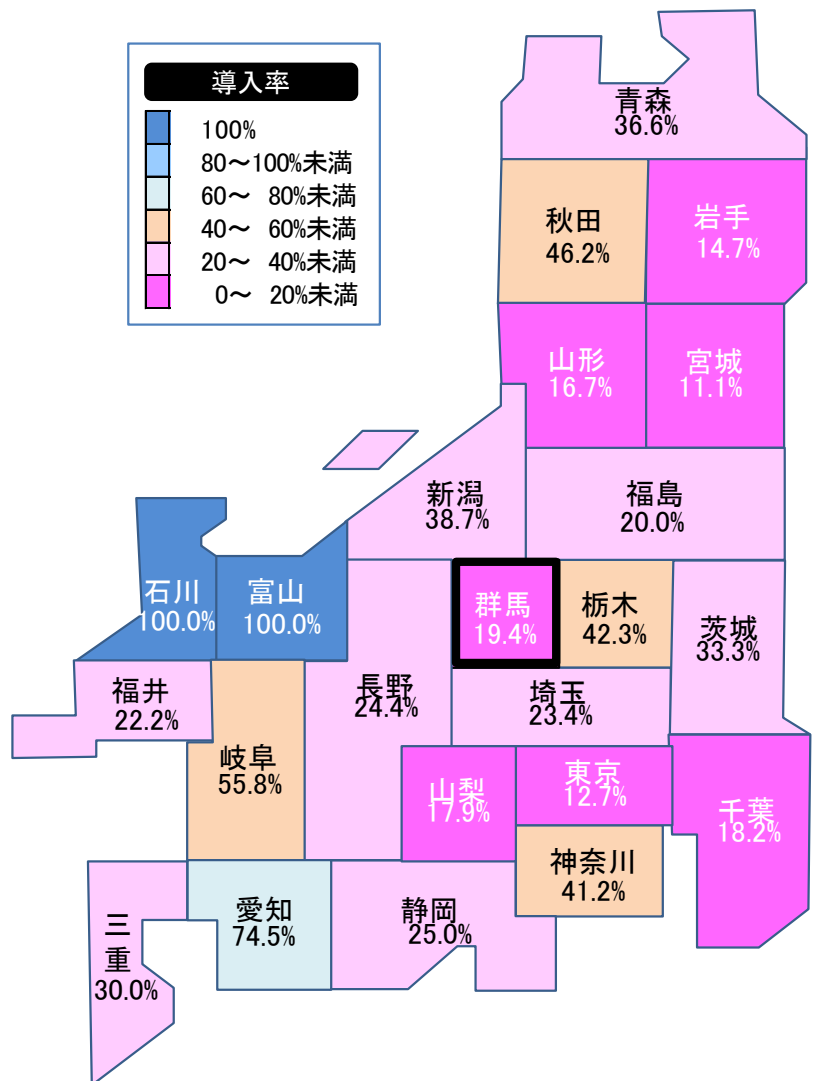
導入率
100%
80〜100%未満
60〜 80%未満
40〜 60%未満
20〜 40%未満
0〜 20%未満

青森
36.6%

秋田
46.2%

岩手
14.7%

山形
16.7%

宮城
11.1%

新潟
38.7%

福島
20.0%

石川
100.0%

富山
100.0%

群馬
19.4%

栃木
42.3%

茨城
33.3%

福井
22.2%

長野
24.4%

埼玉
23.4%

岐阜
55.8%

山梨
17.9%

東京
12.7%

千葉
18.2%

神奈川
41.2%

三重
30.0%

愛知
74.5%

静岡
25.0%